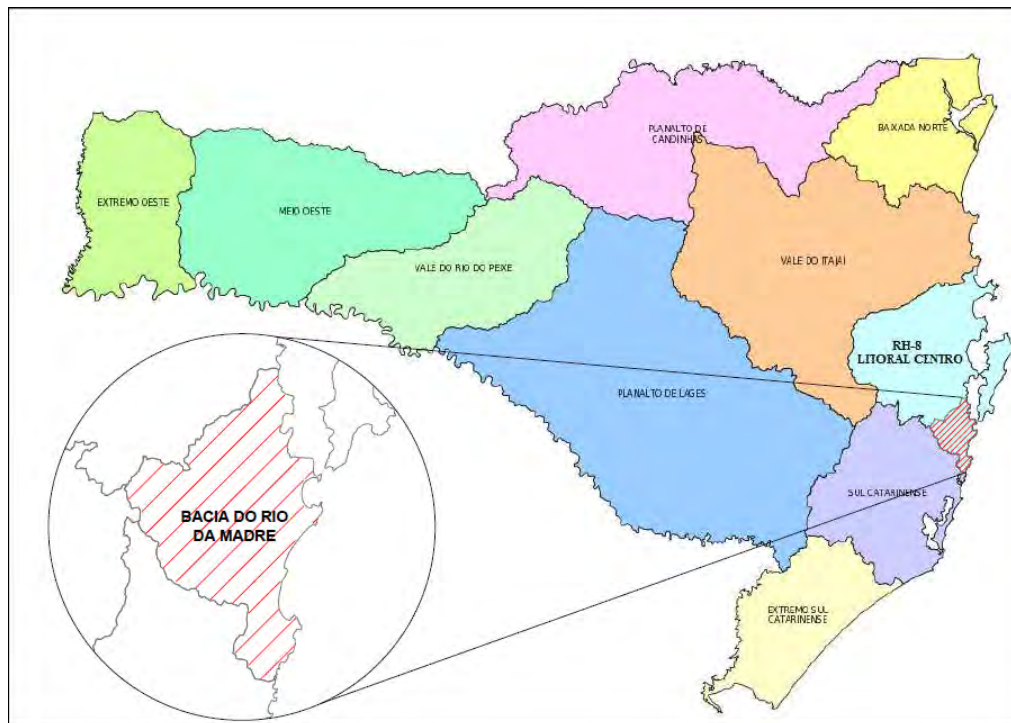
PLANALTO DE CANOINHAS

BAIXADA NORTE

EXTREMO OESTE

MEIO OESTE

VALE DO RIO DO PEIXE

VALE DO ITAJAÍ

RH-8
LITORAL CENTRO

PLANALTO DE LAGES

BACIA DO RIO DA MADRE

SUL CATARINENSE

EXTREMO SUL CATARINENSE